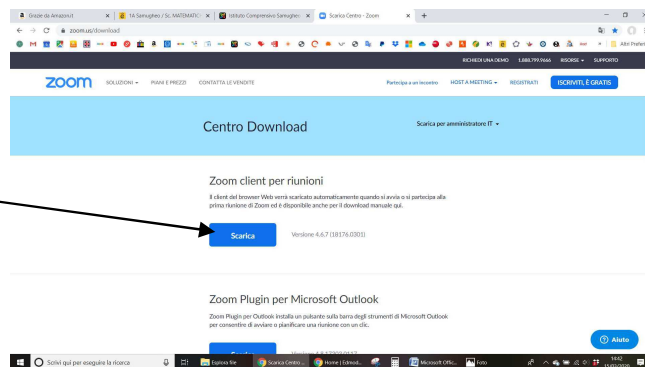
Grazie da Amazon.it | 14 Samugheo / Sc. MATEMATIC | Istituto Comprensivo Samugheo | Scarica Centro - Zoom

zoom.us/download

Altri Preferiti

RICHIEDI UNA DEMO 1.888.799.9666 RISORSE SUPPORTO

zoom SOLUZIONI PIANI E PREZZI CONTATTA LE VENDITE Partecipa a un incontro HOST A MEETING REGISTRATI ISCRIVITI, È GRATIS

Centro Download

Scarica per amministratore IT

Zoom client per riunioni

Il client del browser Web verrà scaricato automaticamente quando si avvia o si partecipa alla prima riunione di Zoom ed è disponibile anche per il download manuale qui.

Scarica Versione 4.6.7 (18176.0301)

Zoom Plugin per Microsoft Outlook

Zoom Plugin per Outlook installa un pulsante sulla barra degli strumenti di Microsoft Outlook per consentire di avviare o pianificare una riunione con un clic.

Aiuto

Scrivi qui per eseguire la ricerca | Esplora file | Scarica Centro ... | Home | Edmod... | Microsoft Offic... | Foto | 14:42 | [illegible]